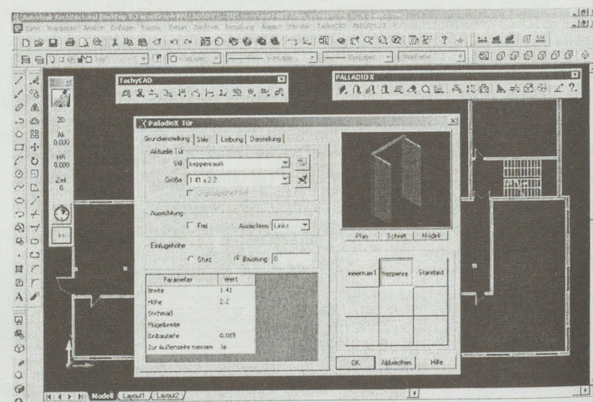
Autodesk Architectural Desktop 3.3 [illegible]

Datei Bearbeiten Ansicht Einfügen Format Extras Zeichnen Bemaßung Ändern Fenster TachyCAD PALLADIOX Hilfe

TachyCAD

PALLADIOX

3D
Ah
0.000
HH
0.000
Zeit
0

PalladioX Tür

Grundeinstellung | Stile | Laibung | Darstellung

Aktuelle Tür
Stil: treppenraum
Größe: 1.41 x 2.2

Ausrichtung
Frei
Anschlag: Links

Einbauhöhe
Starr
Brüstung: 0

| Parameter | Wert |
|---|---|
| Breite | 1.41 |
| Höhe | 2.2 |
| Stichmaß | |
| Flügelbreite | |
| Einbautiefe | 0.015 |
| Zur Außenseite messen | Ja |

Plan | Schnitt | Modell

innenraum1 | treppenra | Standard

OK | Abbrechen | Hilfe

Modell | Layout1 | Layout2